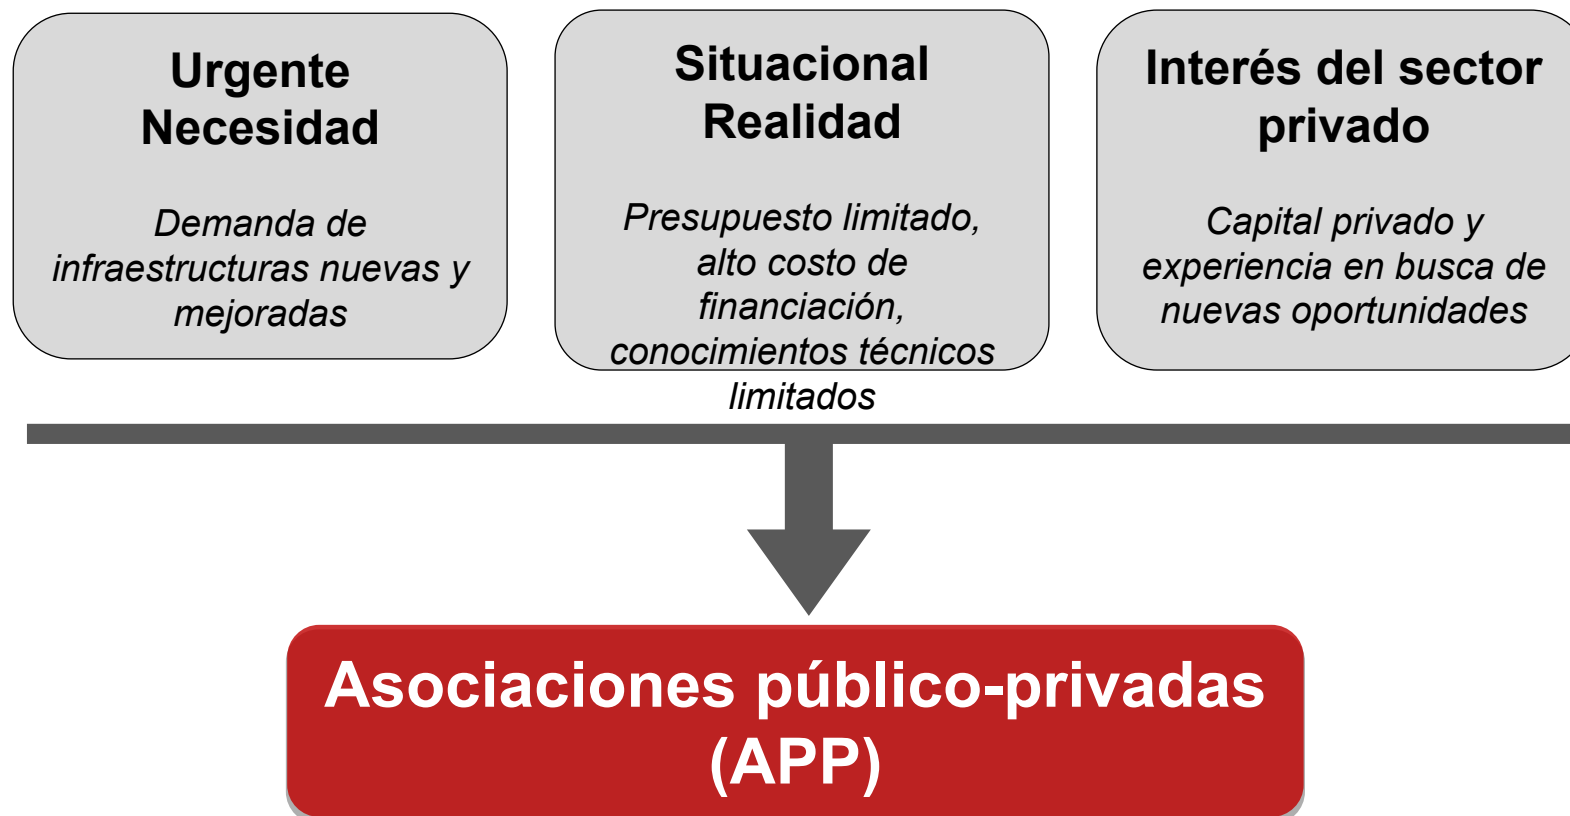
Urgente Necesidad

Demanda de infraestructuras nuevas y mejoradas

Situacional Realidad

Presupuesto limitado, alto costo de financiación, conocimientos técnicos limitados

Interés del sector privado

Capital privado y experiencia en busca de nuevas oportunidades

Asociaciones público-privadas (APP)